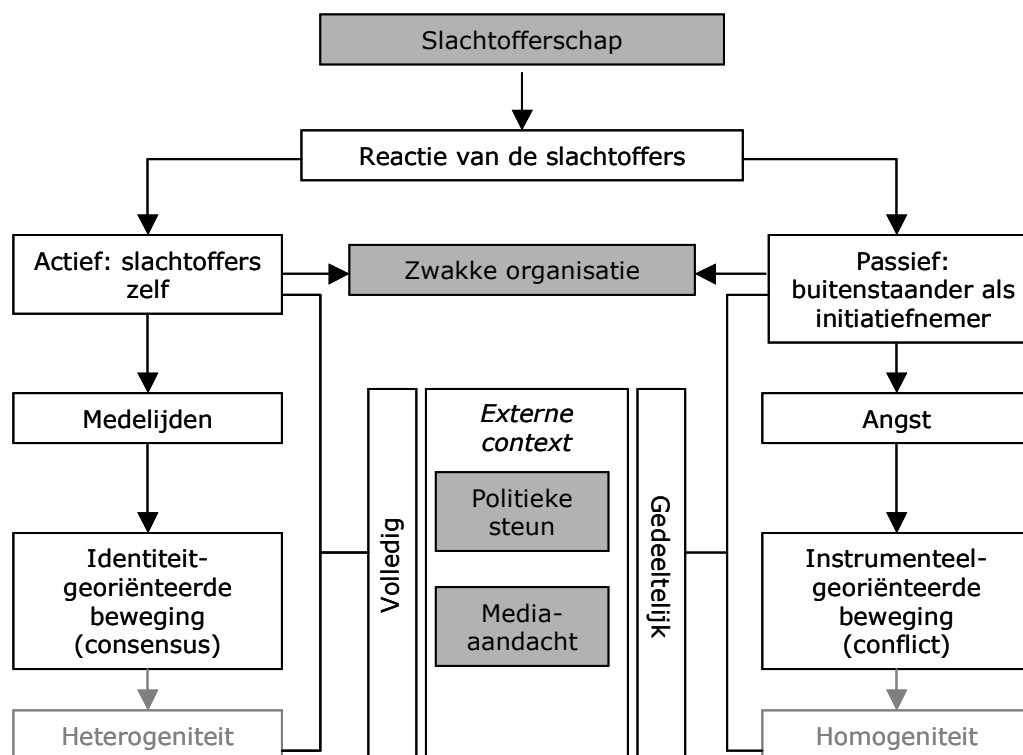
Slachtofferschap

Reactie van de slachtoffers

Actief: slachtoffers zelf

Zwakke organisatie

Passief: buitenstaander als initiatiefnemer

Medelijden

Volledig

Externe context

Politieke steun

Media-aandacht

Gedeeltelijk

Angst

Identiteit-georiënteerde beweging (consensus)

Instrumenteel-georiënteerde beweging (conflict)

Heterogeniteit

Homogeniteit